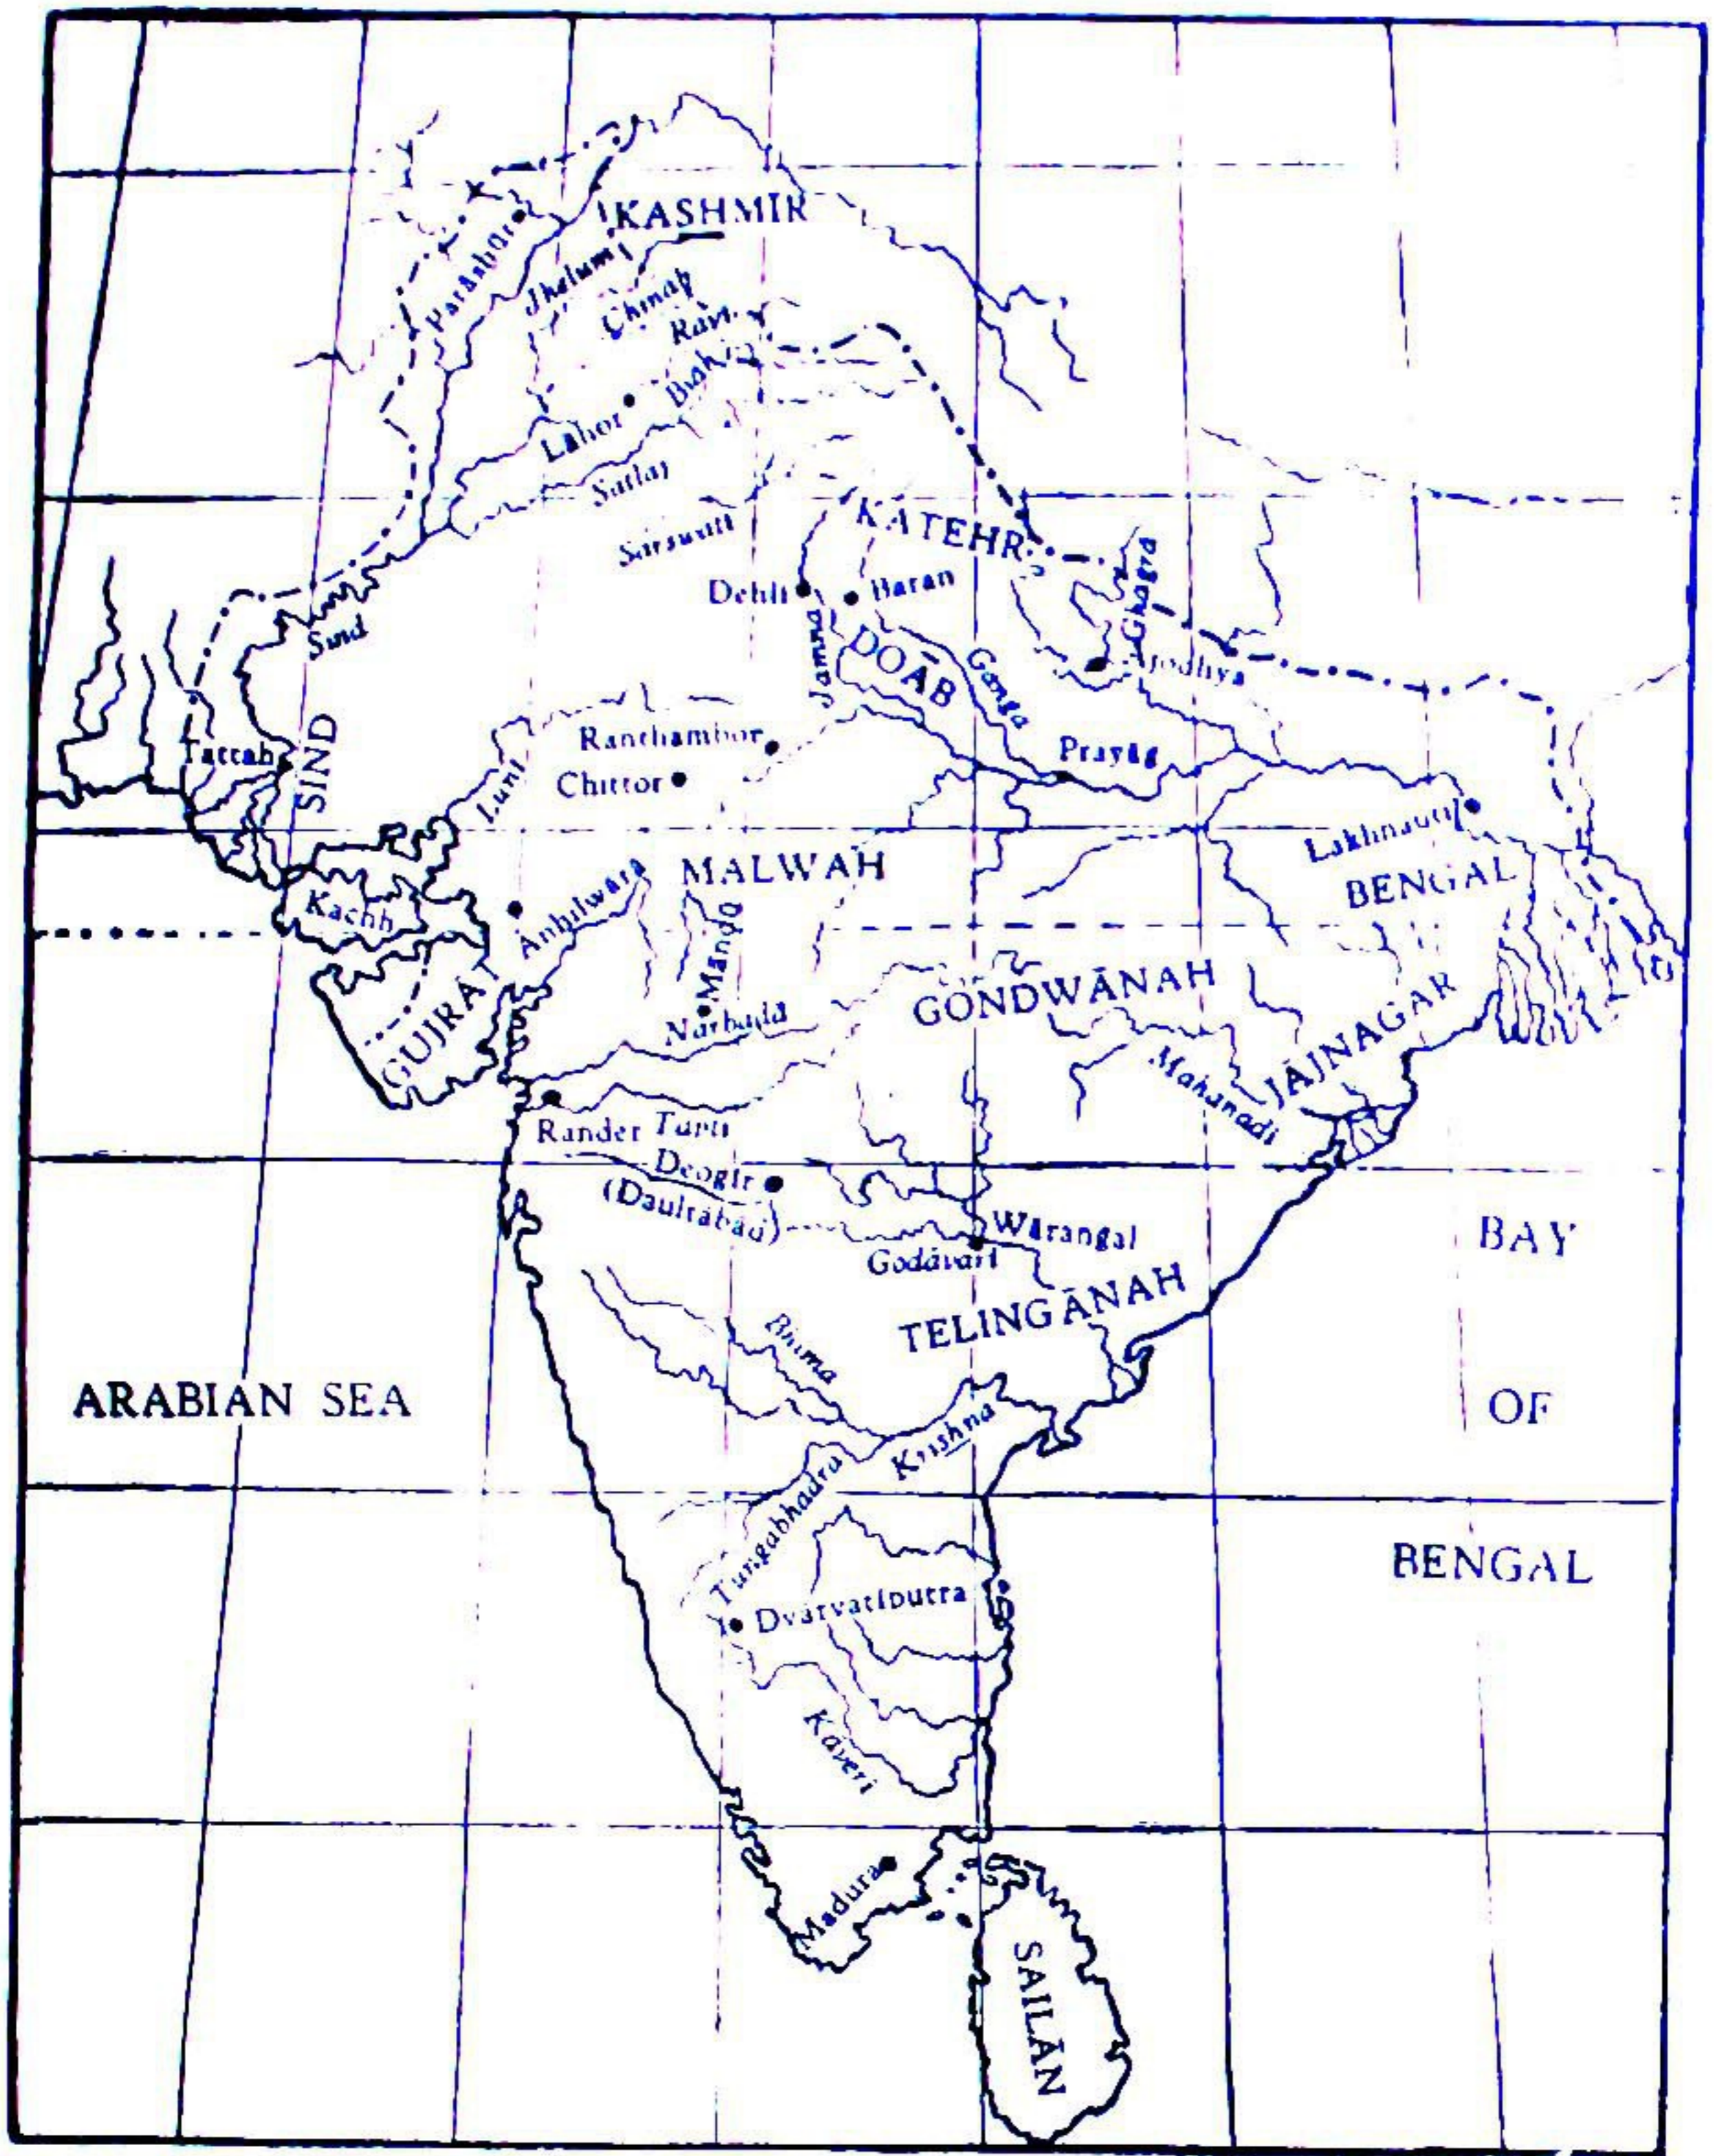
KASHMIR
Parashore
Jhelum
Chinab
Ravi
Biahi
Lahor
Satlaj
Sarsutti
KATEHR
Ghagra
Dehli
Baran
Sind
DOAB
Jamna
Ganga
Ajodhya
SIND
Tattah
Ranthambor
Chittor
Luni
Prayag
Lakhnauti
MALWAH
BENGAL
Kachh
Anhilwara
Mandu
GUJRAT
GONDWANAH
JAJNAGAR
Narbada
Mahanadi
Rander
Tapti
Deogir
(Daulatabad)
Warangal
Godavari
BAY
TELINGANAH
Bhima
ARABIAN SEA
OF
Krishna
Tungabhadra
BENGAL
Dvaravatiputra
Kaveri
Madura
SAILAN